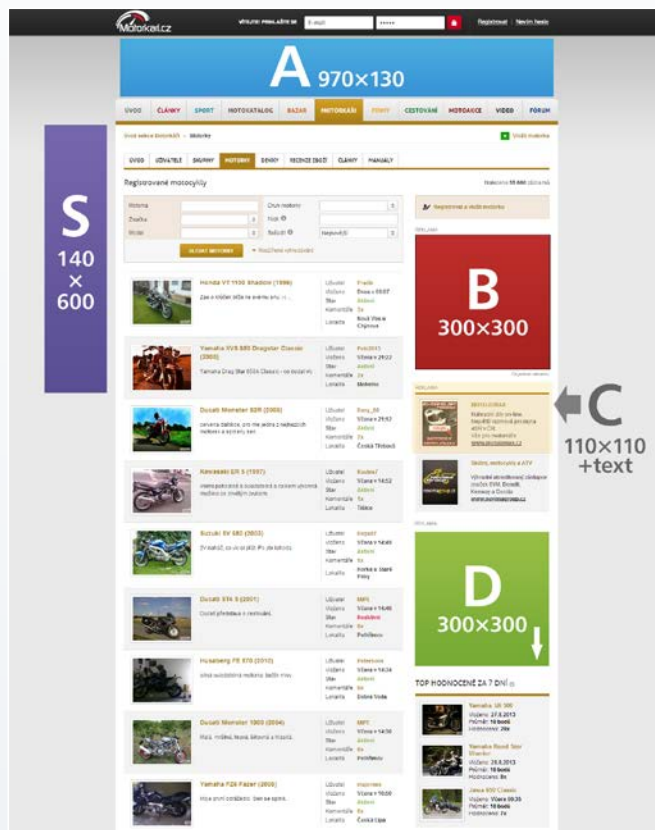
Motorkari.cz

A 970×130

ÚVOD ČLÁNKY SPORT MOTOKATALOG BAZAR MOTORKÁŘI FIRMY CESTOVÁNÍ MOTOAKCE VIDEO FÓRUM

S 140 × 600

ÚVOD UŽIVATELÉ SKUPINY MOTORKY DENÍKY RECENZE ZBOŽÍ ČLÁNKY MANUÁLY

Registrované motocykly

Honda VT 1100 Shadow (1996)

Yamaha XVS 650 Dragstar Classic (2005)

Ducati Monster 620 (2005)

Kawasaki ER 5 (1997)

Suzuki SV 650 (2003)

Ducati ST4 S (2001)

Husaberg FE 570 (2010)

Ducati Monster 1000 (2004)

Yamaha FZ6 Fazer (2005)

B 300×300

C 110×110 +text

D 300×300

TOP HODNOCENÉ ZA 7 DNÍ